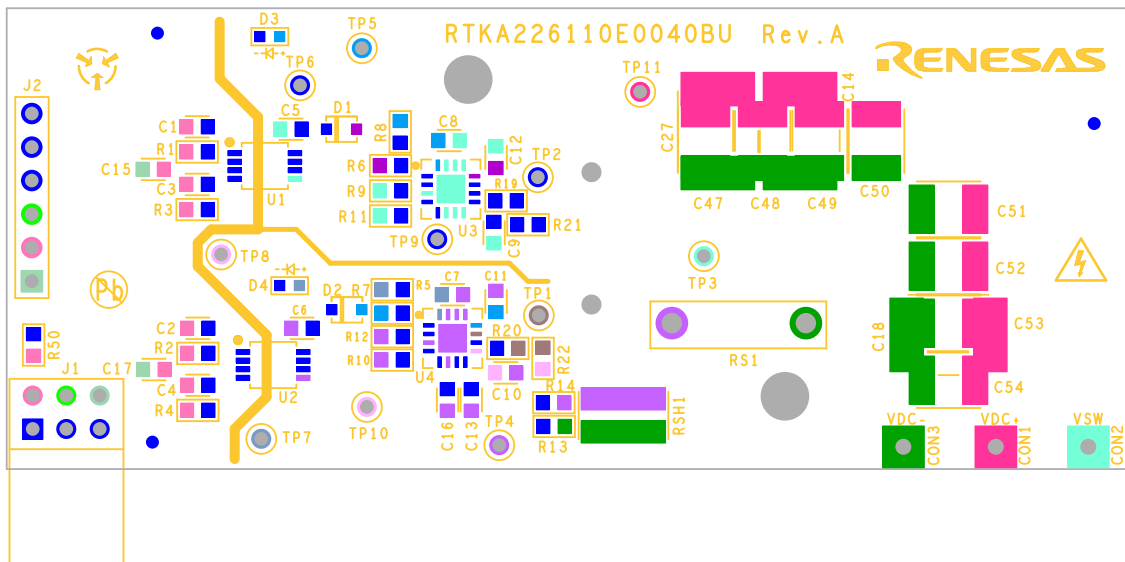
RTKA226110E0040BU Rev.A
RENESAS
D3
TP5
TP6
TP11
J2
C5
D1
C14
C27
C1
R8
C8
R1
C12
C15
R6
TP2
C3
R9
R19
R3
U1
R11
C47
C48
C49
C50
C51
U3
R21
TP9
C9
TP8
TP3
C52
D4
C7
C11
D2
R7
R5
TP1
C6
C2
R12
C53
R50
R2
R10
R20
R22
RS1
C18
C17
U4
C10
C4
U2
R14
C54
J1
R4
C16
C13
RSH1
TP10
TP4
TP7
R13
VDC-
VDC+
VSW
CON3
CON1
CON2